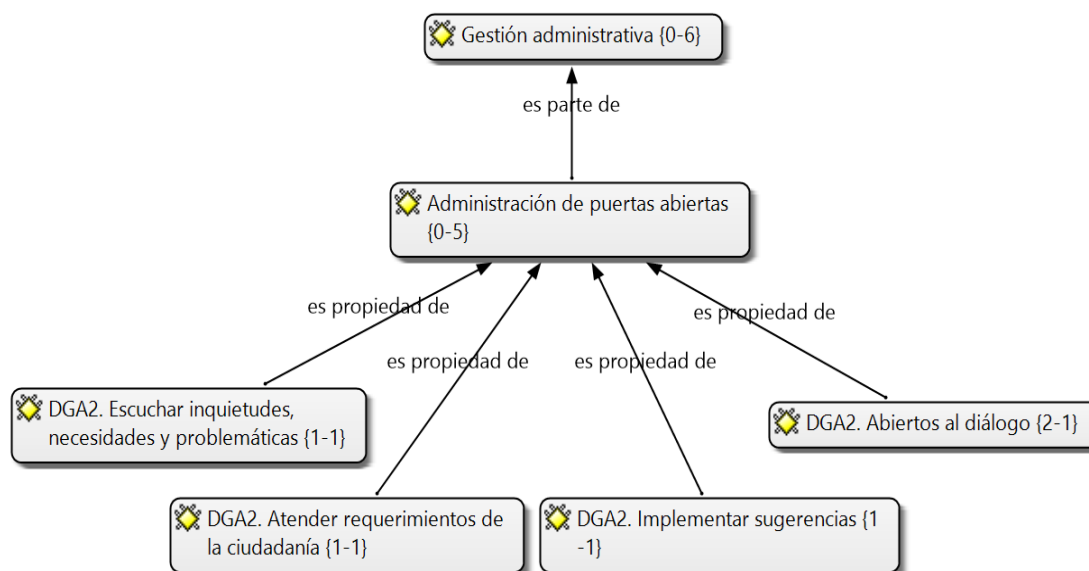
Gestión administrativa {0-6}

es parte de

Administración de puertas abiertas {0-5}

es propiedad de

es propiedad de

es propiedad de

es propiedad de

DGA2. Escuchar inquietudes, necesidades y problemáticas {1-1}

DGA2. Abiertos al diálogo {2-1}

DGA2. Atender requerimientos de la ciudadanía {1-1}

DGA2. Implementar sugerencias {1 -1}